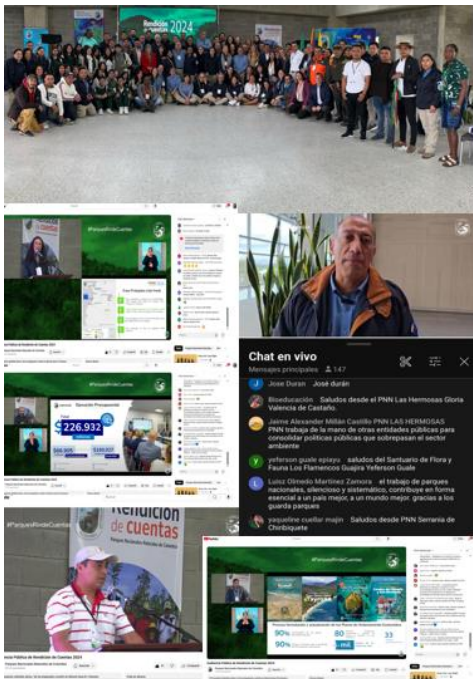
Rendición de cuentas 2024

#ParquesRindeCuentas

226.932

Chat en vivo
Mensajes principales 147

Jose Duran José durán

Bioeducación Saludos desde el PNN Las Hermosas Gloria Valencia de Castaño.

Jaime Alexander Millán Castillo PNN LAS HERMOSAS PNN trabaja de la mano de otras entidades públicas para consolidar políticas públicas que sobrepasan el sector ambiente

yeferson guale epiayu saludos del Santuario de Flora y Fauna Los Flamencos Guajira Yeferson Guale

Luiz Olmedo Martinez Zamora el trabajo de parques nacionales, silencioso y sistemático, contribuye en forma esencial a un país mejor, a un mundo mejor. gracias a los guarda parques

yaquelinne cuellar majin Saludos desde PNN Serrania de Chiribiquete

#ParquesRindeCuentas

Rendición de cuentas
Parques Nacionales Naturales de Colombia

90%
90%
33